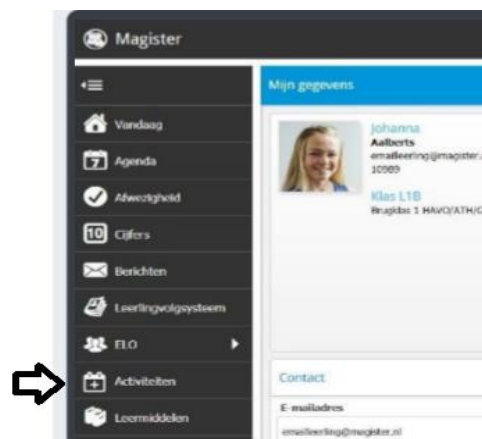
Magister

Mijn gegevens

Vandaag

7 Agenda

Afwezigheid

10 Cijfers

Berichten

Leerlingvolgsysteem

ELO

Activiteiten

Leermiddelen

Johanna
Aalberts
emailleerling@magister.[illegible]
10989

Klas L1B
Brugklas 1 HAVO/ATH/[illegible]

Contact

E-mailadres
emailleerling@magister.nl